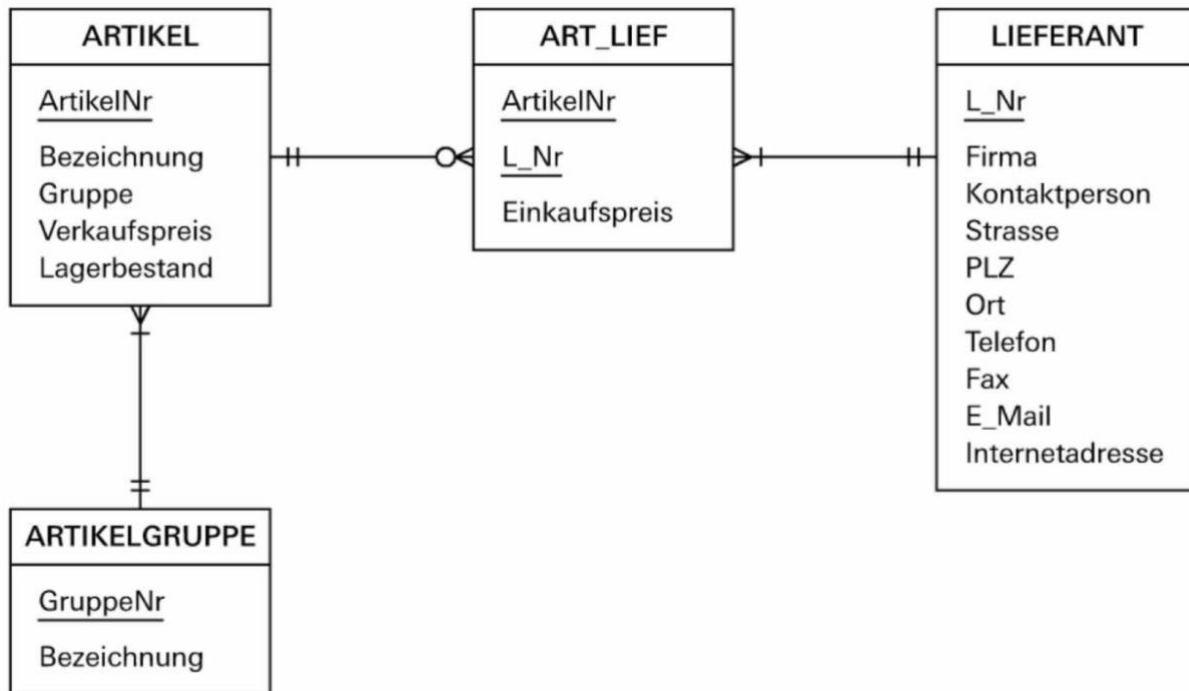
ARTIKEL

ArtikelNr

Bezeichnung
Gruppe
Verkaufspreis
Lagerbestand

ART_LIEF

ArtikelNr

L_Nr

Einkaufspreis

LIEFERANT

L_Nr

Firma
Kontaktperson
Strasse
PLZ
Ort
Telefon
Fax
E_Mail
Internetadresse

ARTIKELGRUPPE

GruppeNr

Bezeichnung